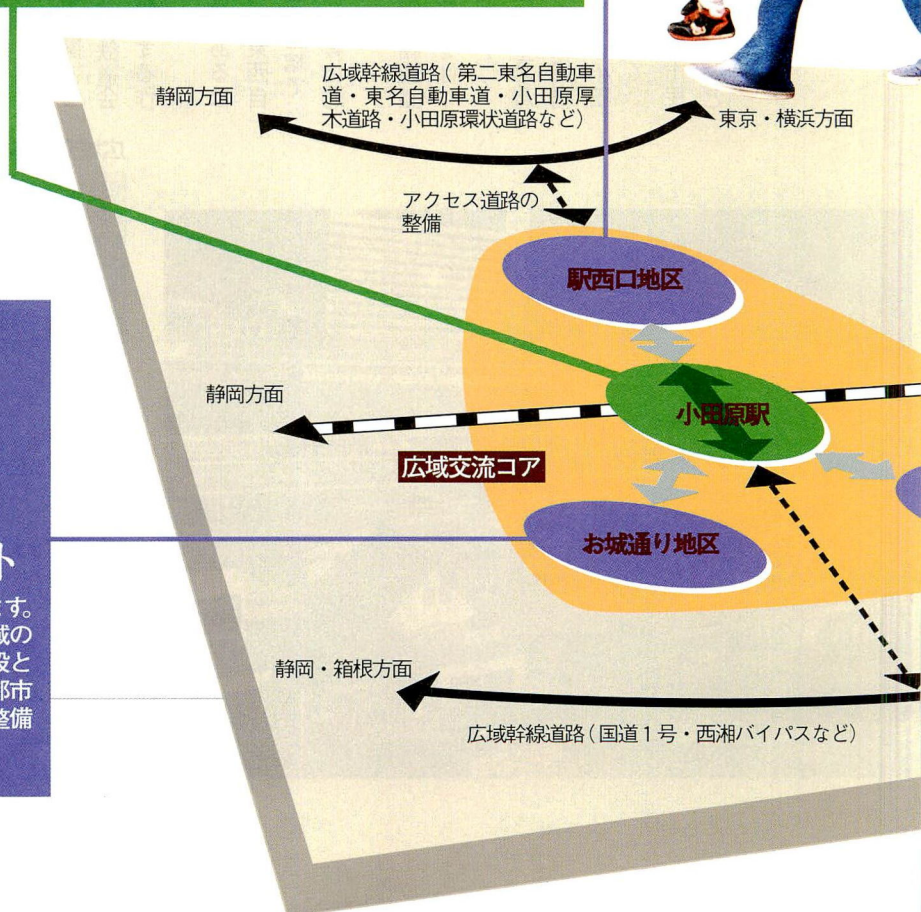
静岡方面

広域幹線道路（第二東名自動車道・東名自動車道・小田原厚木道路・小田原環状道路など）

東京・横浜方面

アクセス道路の整備

駅西口地区

静岡方面

小田原駅

広域交流コア

お城通り地区

ト

す。
域の
設と
郡市
整備

静岡・箱根方面

広域幹線道路（国道１号・西湘バイパスなど）